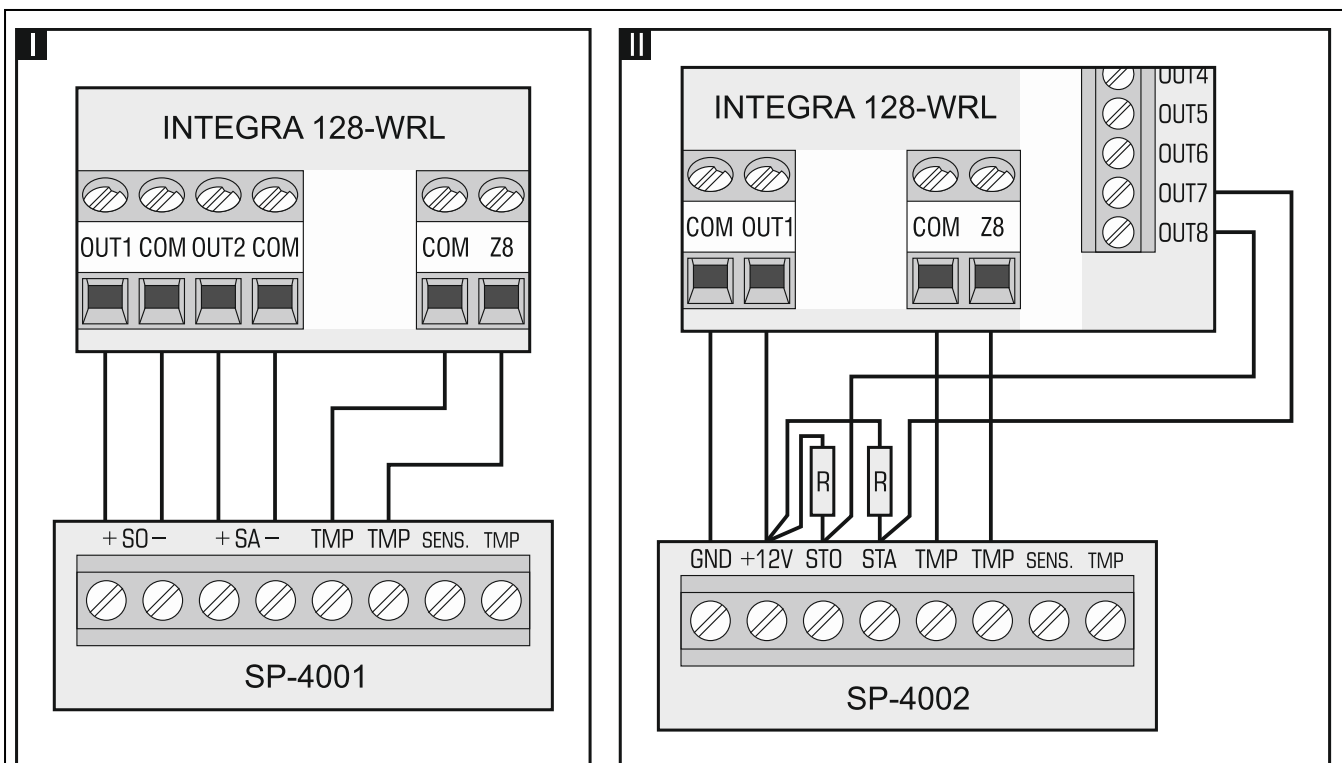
I

INTEGRA 128-WRL

OUT1 COM OUT2 COM

COM Z8

+ SO − + SA − TMP TMP SENS. TMP

SP-4001

II

INTEGRA 128-WRL

OUT4
OUT5
OUT6
OUT7
OUT8

COM OUT1

COM Z8

R

R

GND +12V STO STA TMP TMP SENS. TMP

SP-4002